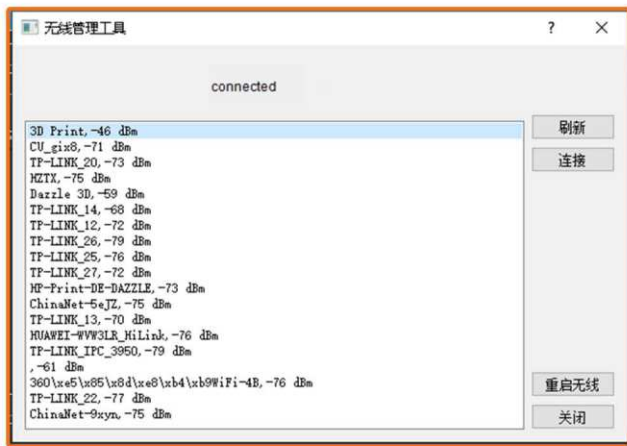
无线管理工具 ? ×

connected

3D Print,-46 dBm
CU_gix8,-71 dBm
TP-LINK_20,-73 dBm
MZTX,-75 dBm
Dazzle 3D,-59 dBm
TP-LINK_14,-68 dBm
TP-LINK_12,-72 dBm
TP-LINK_26,-79 dBm
TP-LINK_25,-76 dBm
TP-LINK_27,-72 dBm
HP-Print-DE-DAZZLE,-73 dBm
ChinaNet-5eJZ,-75 dBm
TP-LINK_13,-70 dBm
HUAWEI-WVW3LR_HiLink,-76 dBm
TP-LINK_IPC_3950,-79 dBm
,-61 dBm
360\xe5\x85\x8d\xe8\xb4\xb9WiFi-4B,-76 dBm
TP-LINK_22,-77 dBm
ChinaNet-9xyn,-75 dBm

刷新
连接
重启无线
关闭